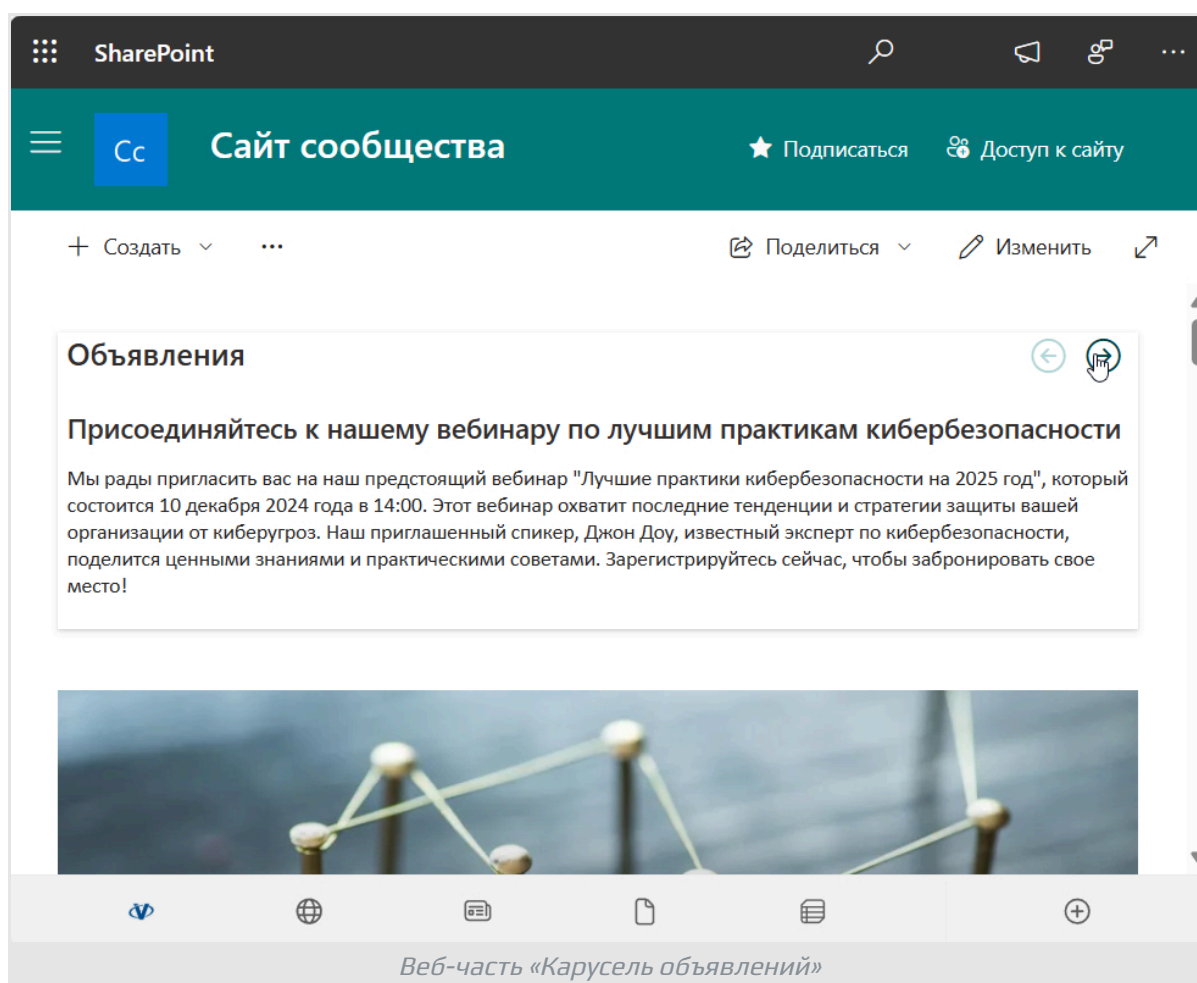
SharePoint

Cc

Сайт сообщества

Подписаться

Доступ к сайту

Создать

Поделиться

Изменить

Объявления

Присоединяйтесь к нашему вебинару по лучшим практикам кибербезопасности

Мы рады пригласить вас на наш предстоящий вебинар "Лучшие практики кибербезопасности на 2025 год", который состоится 10 декабря 2024 года в 14:00. Этот вебинар охватит последние тенденции и стратегии защиты вашей организации от киберугроз. Наш приглашенный спикер, Джон Доу, известный эксперт по кибербезопасности, поделится ценными знаниями и практическими советами. Зарегистрируйтесь сейчас, чтобы забронировать свое место!

Веб-часть «Карусель объявлений»